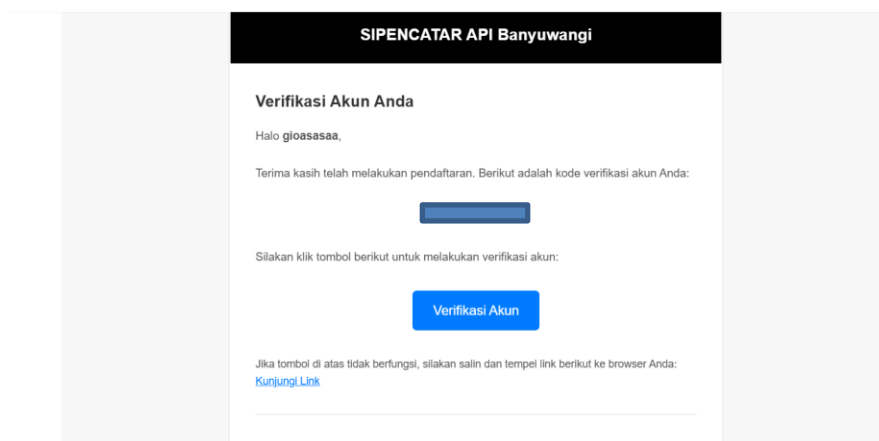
SIPENCATAR API Banyuwangi

Verifikasi Akun Anda

Halo gioasasaa,

Terima kasih telah melakukan pendaftaran. Berikut adalah kode verifikasi akun Anda:

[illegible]

Silakan klik tombol berikut untuk melakukan verifikasi akun:

Verifikasi Akun

Jika tombol di atas tidak berfungsi, silakan salin dan tempel link berikut ke browser Anda:
Kunjungi Link